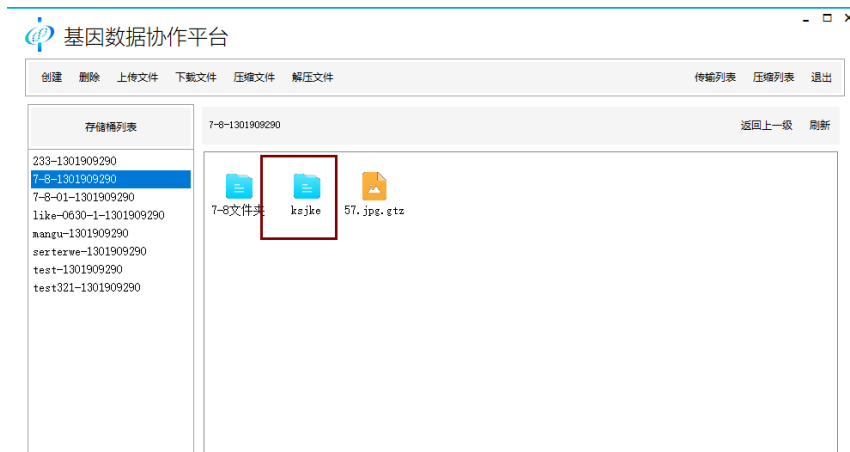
基因数据协作平台

创建 删除 上传文件 下载文件 压缩文件 解压文件

传输列表 压缩列表 退出

存储桶列表

233-1301909290
7-8-1301909290
7-8-01-1301909290
like-0630-1-1301909290
mangu-1301909290
serterwe-1301909290
test-1301909290
test321-1301909290

7-8-1301909290

返回上一级 刷新

7-8文件夹
ksjke
57.jpg.gtz